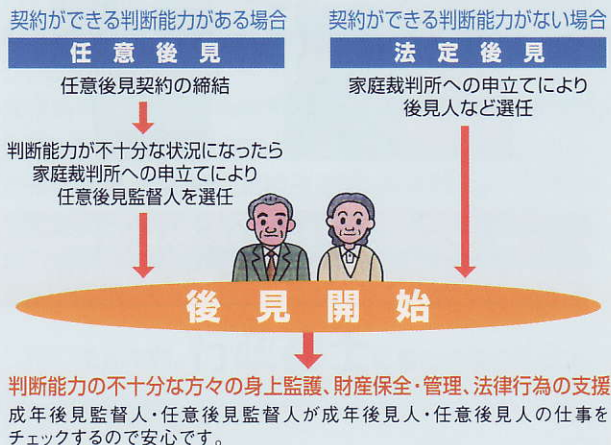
契約ができる判断能力がある場合

任 意 後 見

任意後見契約の締結

判断能力が不十分な状況になったら家庭裁判所への申立てにより任意後見監督人を選任

契約ができる判断能力がない場合

法 定 後 見

家庭裁判所への申立てにより後見人など選任

後 見 開 始

判断能力の不十分な方々の身上監護、財産保全・管理、法律行為の支援

成年後見監督人・任意後見監督人が成年後見人・任意後見人の仕事をチェックするので安心です。